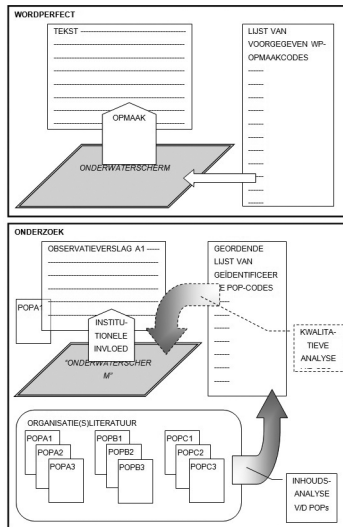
WORDPERFECT

TEKST

OPMAAK

ONDERWATERSCHERM

LIJST VAN VOORGEGEVEN WP-OPMAAKCODES

ONDERZOEK

OBSERVATIEVERSLAG A1

POPA1

INSTITUTIONELE INVLOED

"ONDERWATERSCHERM"

GEORDENDE LIJST VAN GEÏDENTIFICEERDE POP-CODES

KWALITATIEVE ANALYSE

ORGANISATIE(S)LITERATUUR

POPA1
POPA2
POPA3

POPB1
POPB2
POPB3

POPC1
POPC2
POPC3

INHOUDS-ANALYSE V/D POPs